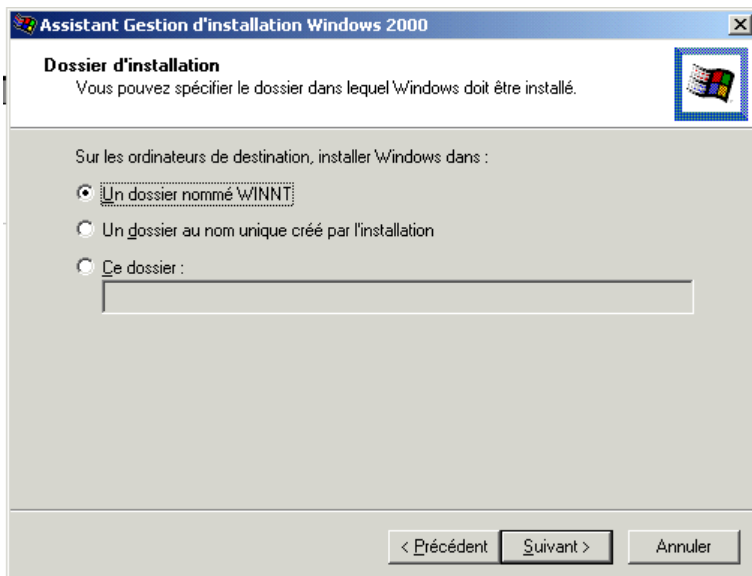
Assistant Gestion d'installation Windows 2000

Dossier d'installation
Vous pouvez spécifier le dossier dans lequel Windows doit être installé.

Sur les ordinateurs de destination, installer Windows dans :

Un dossier nommé WINNT

Un dossier au nom unique créé par l'installation

Ce dossier :

< Précédent
Suivant >
Annuler